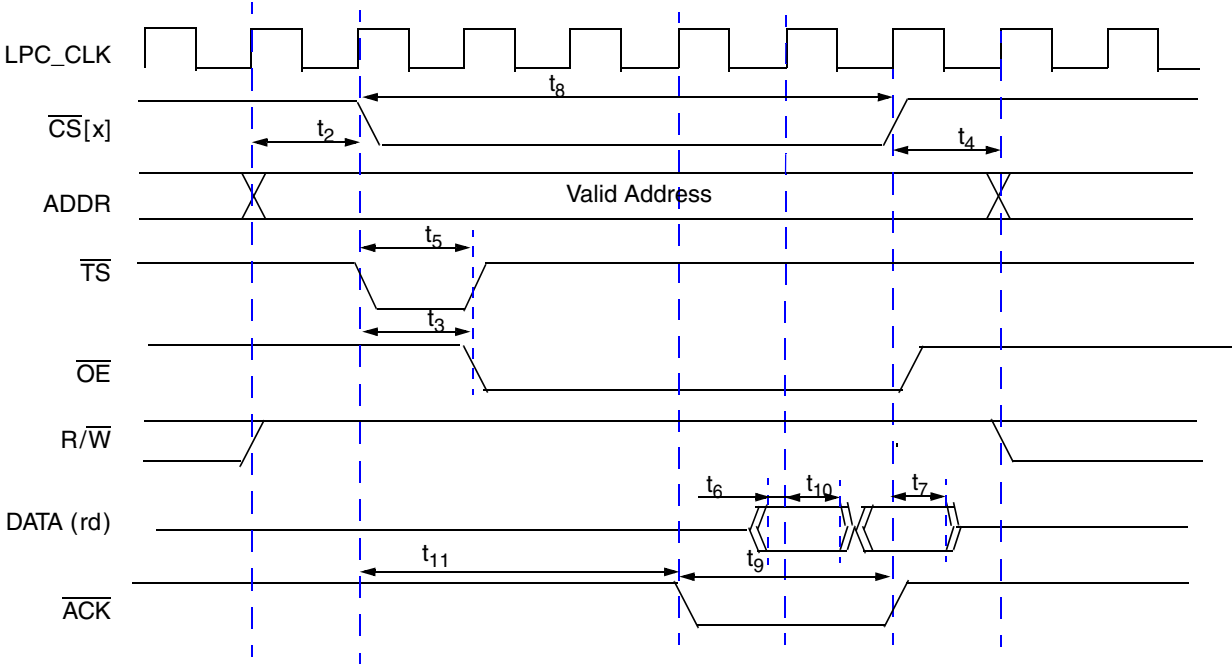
LPC_CLK

$t_8$

$\overline{CS}[x]$

$t_2$

$t_4$

ADDR

Valid Address

$t_5$

$\overline{TS}$

$t_3$

$\overline{OE}$

$R/\overline{W}$

$t_6$

$t_{10}$

$t_7$

DATA (rd)

$t_{11}$

$t_9$

$\overline{ACK}$